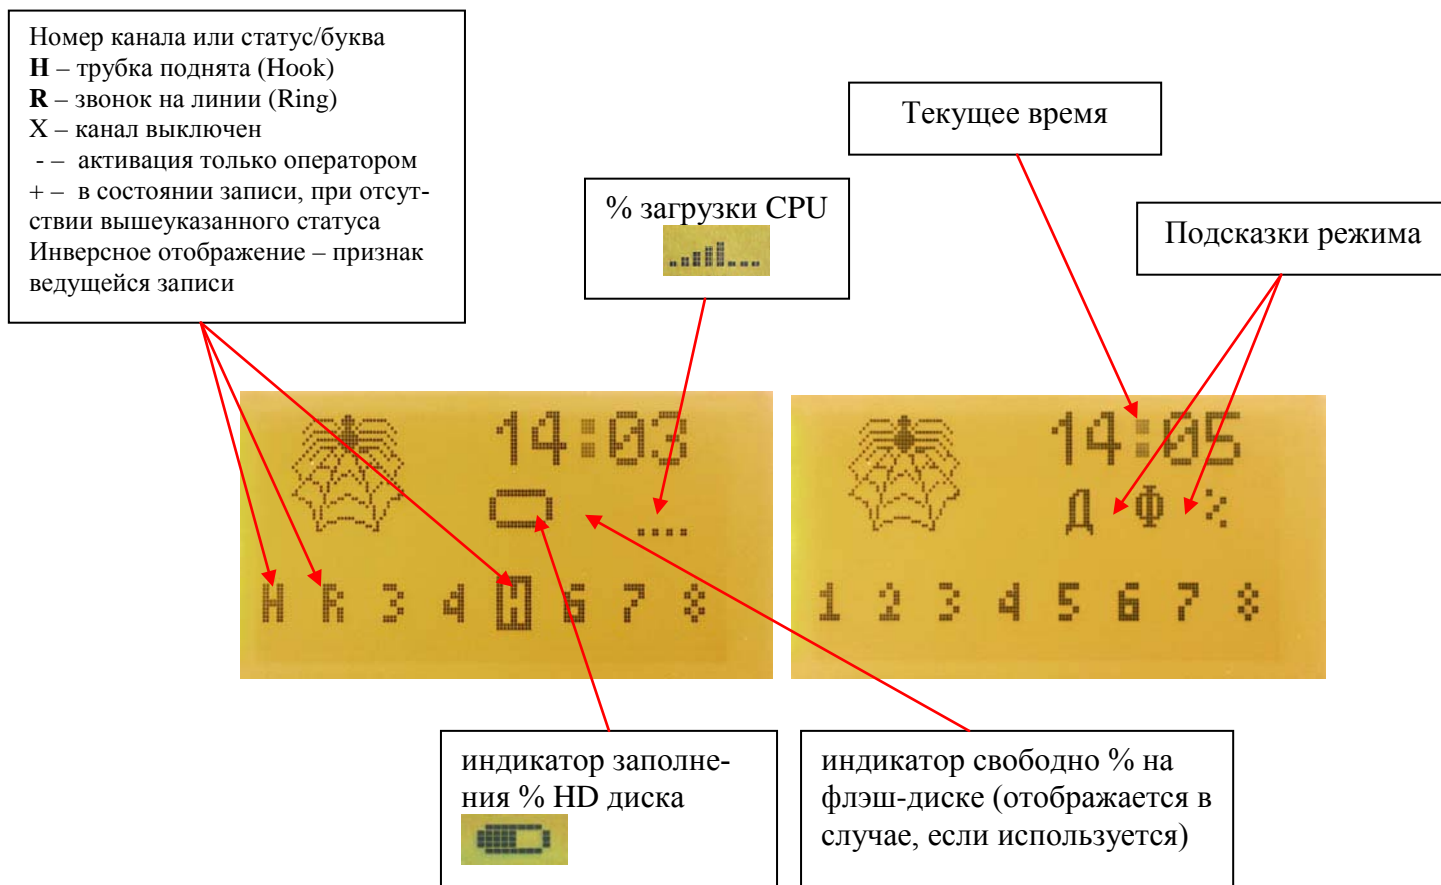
Номер канала или статус/буква
**H** – трубка поднята (Hook)
**R** – звонок на линии (Ring)
X – канал выключен
- – активация только оператором
+ – в состоянии записи, при отсутствии вышеуказанного статуса
Инверсное отображение – признак ведущейся записи

% загрузки CPU

Текущее время

Подсказки режима

14:03

H R 3 4 H 6 7 8

14:05

Д Ф %

1 2 3 4 5 6 7 8

индикатор заполнения % HD диска

индикатор свободно % на флэш-диске (отображается в случае, если используется)